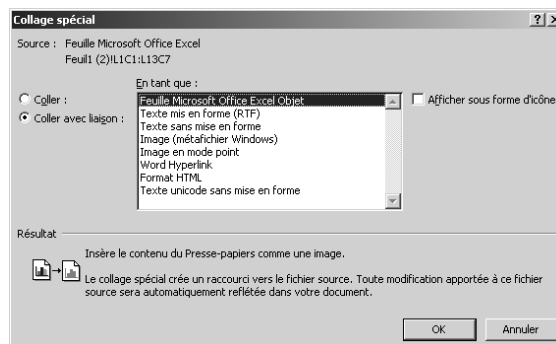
Collage spécial

?

Source : Feuille Microsoft Office Excel
Feuil1 (2)!L1C1:L13C7

En tant que :

Coller :

Coller avec liaison :

Feuille Microsoft Office Excel Objet
Texte mis en forme (RTF)
Texte sans mise en forme
Image (métafichier Windows)
Image en mode point
Word Hyperlink
Format HTML
Texte unicode sans mise en forme

Afficher sous forme d'icône

Résultat

Insère le contenu du Presse-papiers comme une image.

Le collage spécial crée un raccourci vers le fichier source. Toute modification apportée à ce fichier source sera automatiquement reflétée dans votre document.

OK

Annuler